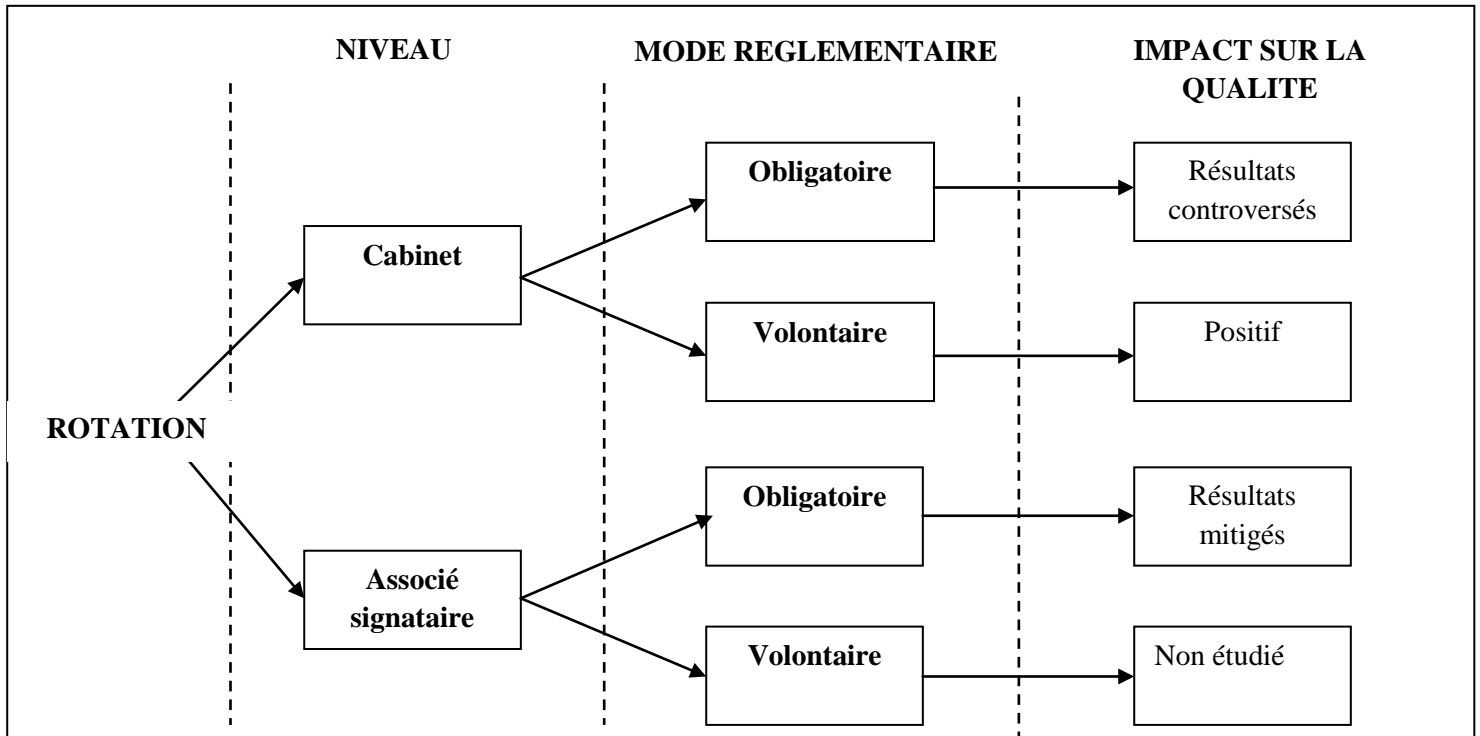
NIVEAU

MODE REGLEMENTAIRE

IMPACT SUR LA QUALITE

ROTATION

Cabinet

Obligatoire

Résultats controversés

Volontaire

Positif

Associé signataire

Obligatoire

Résultats mitigés

Volontaire

Non étudié